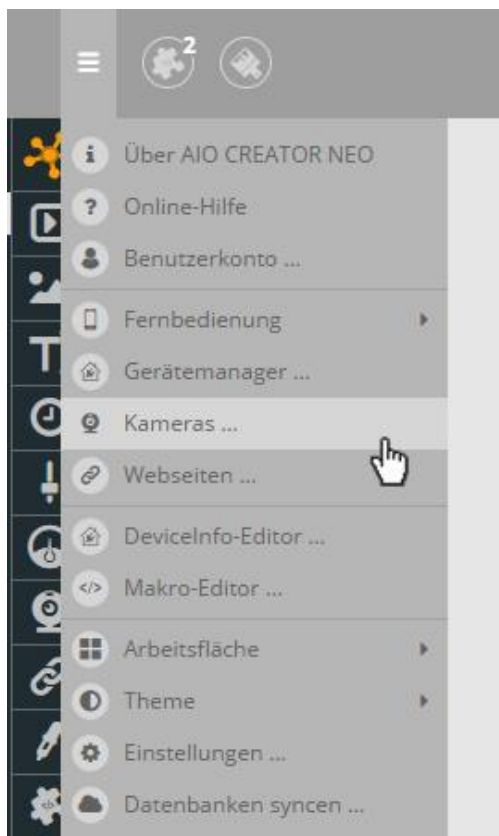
2

Über AIO CREATOR NEO
Online-Hilfe
Benutzerkonto ...

Fernbedienung
Gerätemanager ...
Kameras ...
Webseiten ...

DeviceInfo-Editor ...
Makro-Editor ...

Arbeitsfläche
Theme
Einstellungen ...
Datenbanken syncen ...